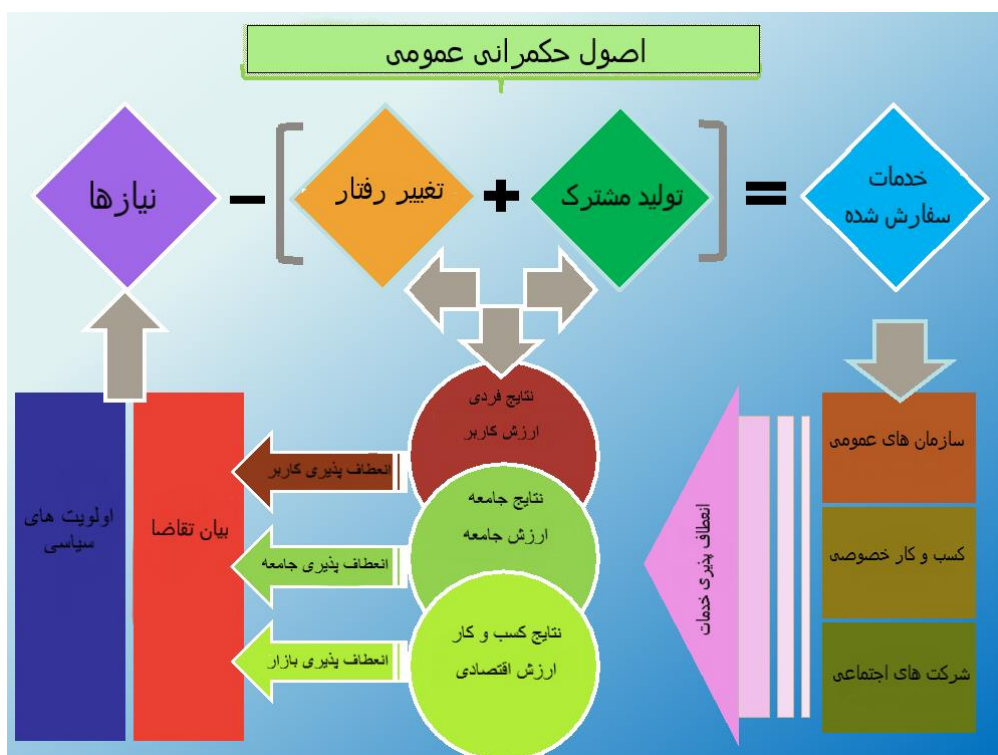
اصول حکمرانی عمومی

نیازها − [ تغییر رفتار + تولید مشترک ] = خدمات سفارش شده

نتایج فردی
ارزش کاربر

نتایج جامعه
ارزش جامعه

نتایج کسب و کار
ارزش اقتصادی

انعطاف پذیری کاربر

انعطاف پذیری جامعه

انعطاف پذیری بازار

اولویت های سیاسی

بیان تقاضا

انعطاف پذیری خدمات

سازمان های عمومی

کسب و کار خصوصی

شرکت های اجتماعی